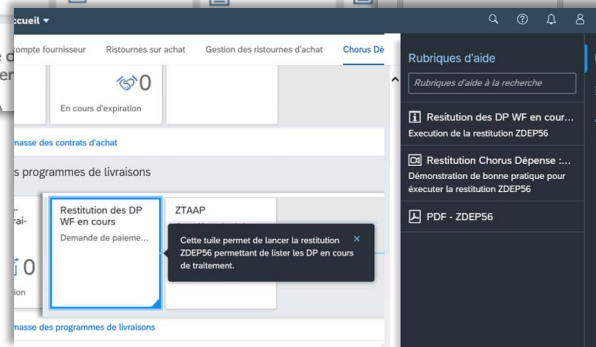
ccueil ▾

e d
er

compte fournisseur Ristournes sur achat Gestion des ristournes d'achat Chorus Dé

0
En cours d'expiration

masse des contrats d'achat

s programmes de livraisons

rai-

0
tion

Restitution des DP WF en cours
Demande de paieme...

ZTAAP

Cette tuile permet de lancer la restitution ZDEP56 permettant de lister les DP en cours de traitement.

masse des programmes de livraisons

Rubriques d'aide

Rubriques d'aide à la recherche

Resitution des DP WF en cour...
Execution de la restitution ZDEP56

Restitution Chorus Dépense :...
Démonstration de bonne pratique pour exécuter la restitution ZDEP56

PDF - ZDEP56